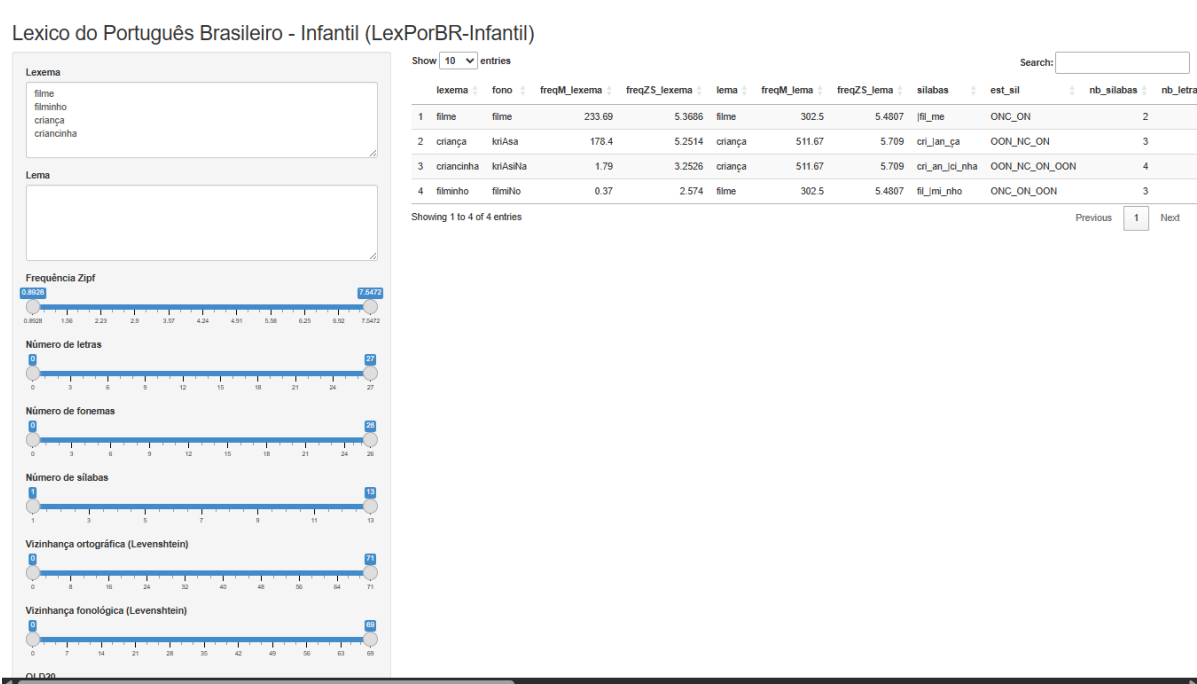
Lexico do Português Brasileiro - Infantil (LexPorBR-Infantil)

Lexema

filme
filminho
criança
criancinha

Lema

Frequência Zipf
0.8926 7.5472
0.8926 1.56 2.23 2.9 3.57 4.24 4.91 5.58 6.25 6.92 7.5472

Número de letras
0 27
0 3 6 9 12 15 18 21 24 27

Número de fonemas
0 26
0 3 6 9 12 15 18 21 24 26

Número de sílabas
1 13
1 3 5 7 9 11 13

Vizinhança ortográfica (Levenshtein)
0 71
0 8 16 24 32 40 48 56 64 71

Vizinhança fonológica (Levenshtein)
0 69
0 7 14 21 28 35 42 49 56 63 69

OLD20

Show 10 entries

Search:

| | lexema | fono | freqM_lexema | freqZS_lexema | lema | freqM_lema | freqZS_lema | silabas | est_sil | nb_silabas | nb_letra |
|---|---|---|---|---|---|---|---|---|---|---|---|
| 1 | filme | filme | 233.69 | 5.3686 | filme | 302.5 | 5.4807 | \|fil_me | ONC_ON | 2 | |
| 2 | criança | kriAsa | 178.4 | 5.2514 | criança | 511.67 | 5.709 | cri_\|an_ça | OON_NC_ON | 3 | |
| 3 | criancinha | kriAsiNa | 1.79 | 3.2526 | criança | 511.67 | 5.709 | cri_an_\|ci_nha | OON_NC_ON_OON | 4 | |
| 4 | filminho | filmiNo | 0.37 | 2.574 | filme | 302.5 | 5.4807 | fil_\|mi_nho | ONC_ON_OON | 3 | |

Showing 1 to 4 of 4 entries

Previous 1 Next